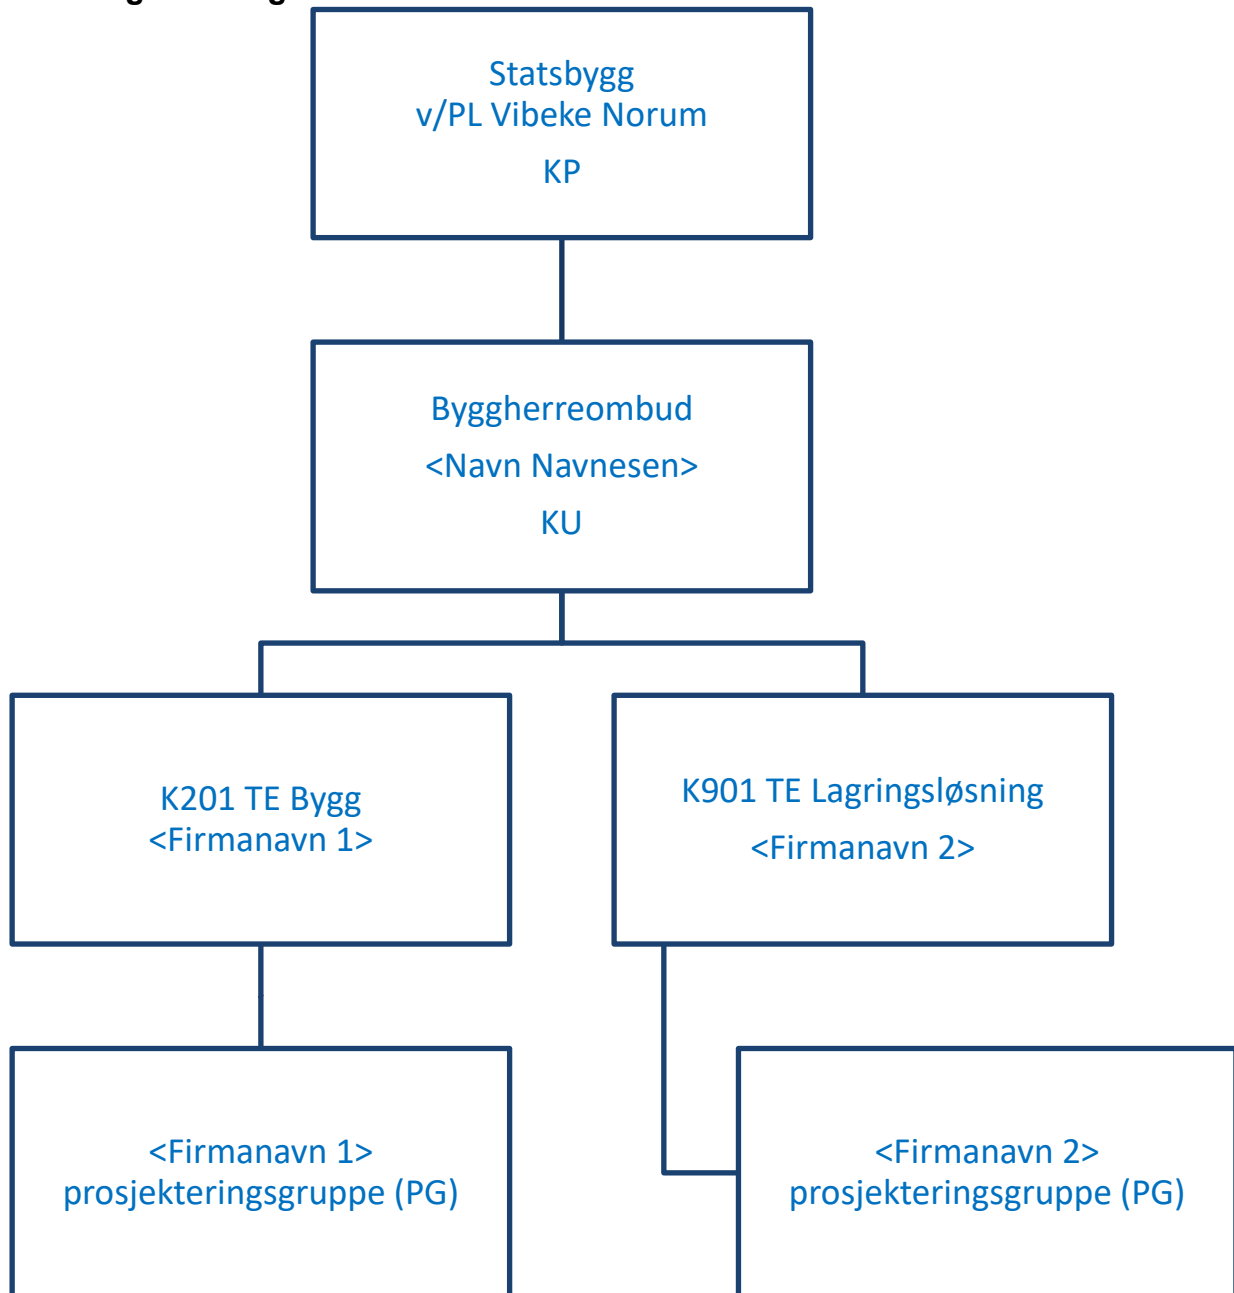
Statsbygg
v/PL Vibeke Norum
KP

Byggherreombud
<Navn Navnesen>
KU

K201 TE Bygg
<Firmanavn 1>

K901 TE Lagringsløsning
<Firmanavn 2>

<Firmanavn 1>
prosjekteringsgruppe (PG)

<Firmanavn 2>
prosjekteringsgruppe (PG)